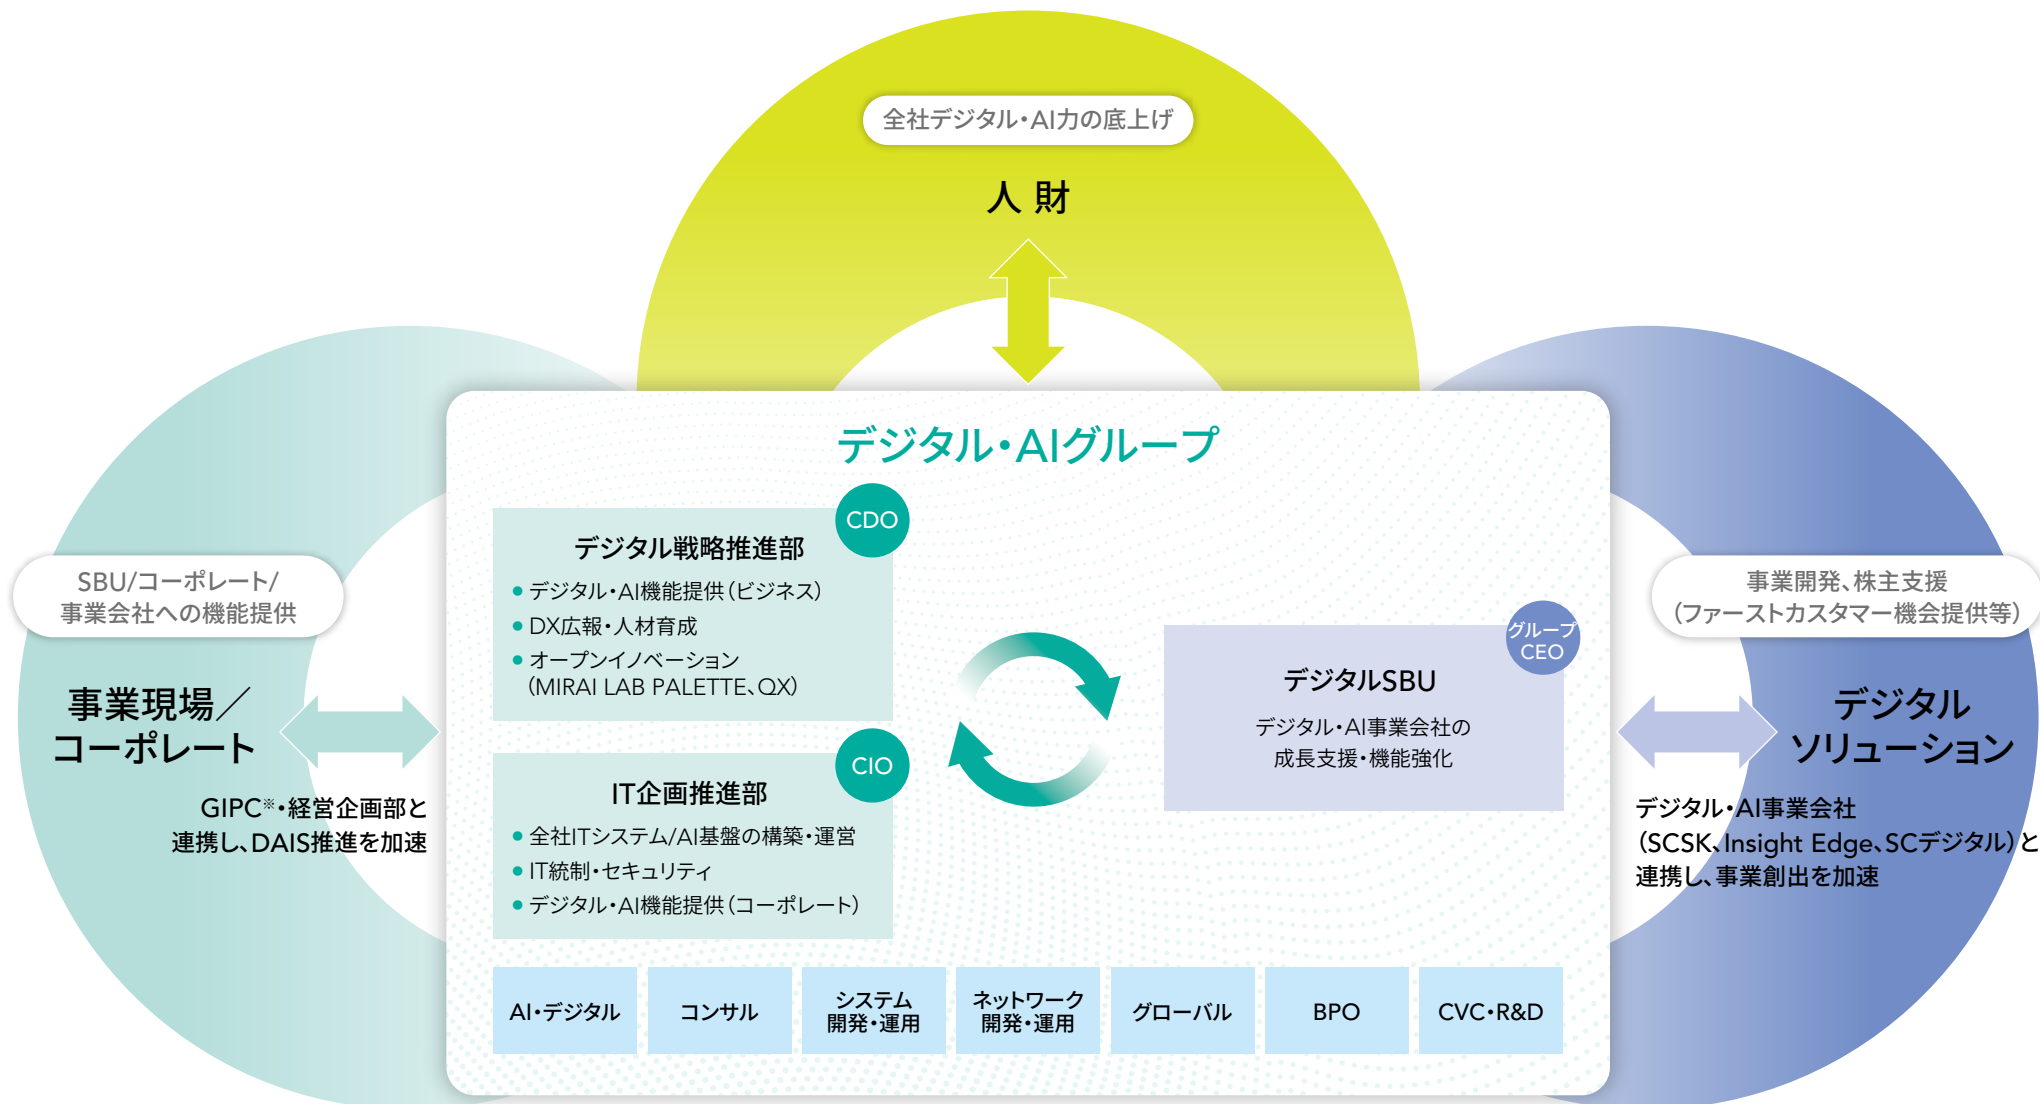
全社デジタル・AI力の底上げ

人 財

デジタル・AIグループ

CDO

デジタル戦略推進部

● デジタル・AI機能提供（ビジネス）
● DX広報・人材育成
● オープンイノベーション（MIRAI LAB PALETTE、QX）

CIO

IT企画推進部

● 全社ITシステム/AI基盤の構築・運営
● IT統制・セキュリティ
● デジタル・AI機能提供（コーポレート）

グループCEO

デジタルSBU

デジタル・AI事業会社の成長支援・機能強化

SBU/コーポレート/事業会社への機能提供

事業現場／コーポレート

GIPC※・経営企画部と連携し、DAIS推進を加速

事業開発、株主支援（ファーストカスタマー機会提供等）

デジタルソリューション

デジタル・AI事業会社（SCSK、Insight Edge、SCデジタル）と連携し、事業創出を加速

| AI・デジタル | コンサル | システム開発・運用 | ネットワーク開発・運用 | グローバル | BPO | CVC・R&D |